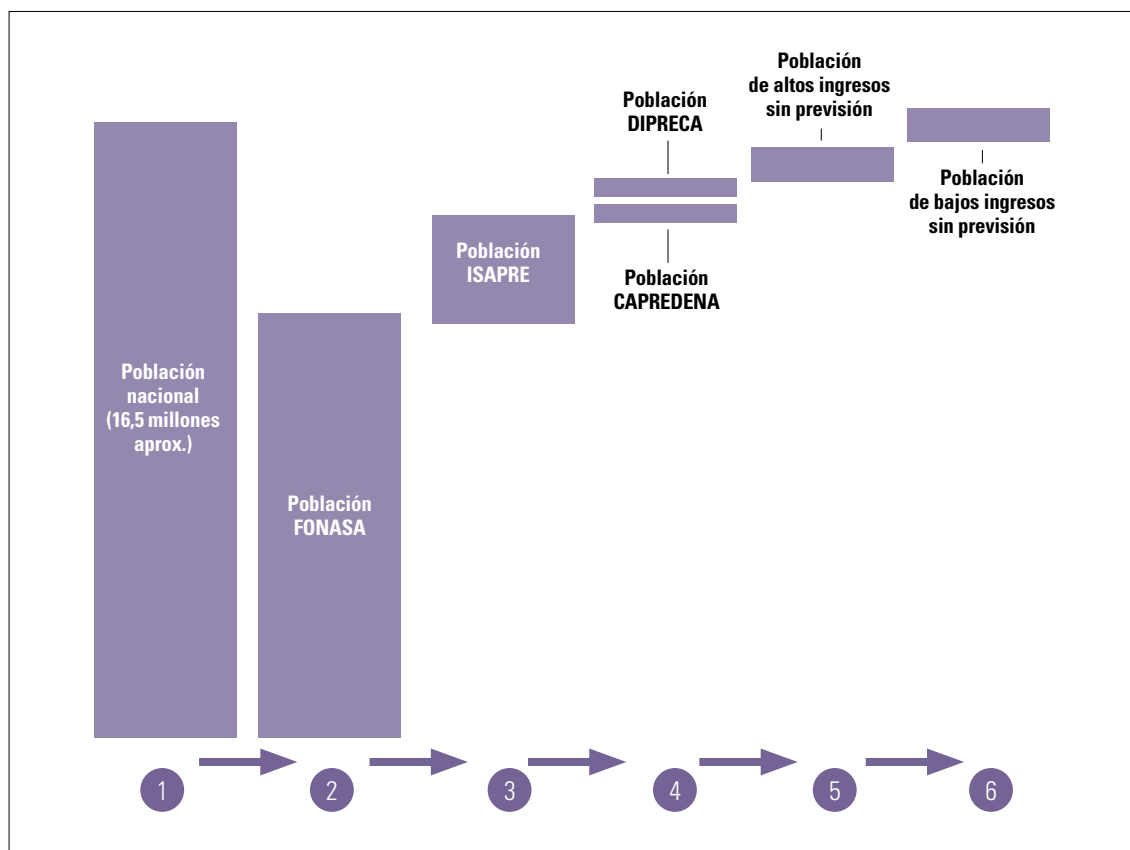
Población nacional (16,5 millones aprox.)

Población FONASA

Población ISAPRE

Población DIPRECA

Población CAPREDENA

Población de altos ingresos sin previsión

Población de bajos ingresos sin previsión

1

2

3

4

5

6